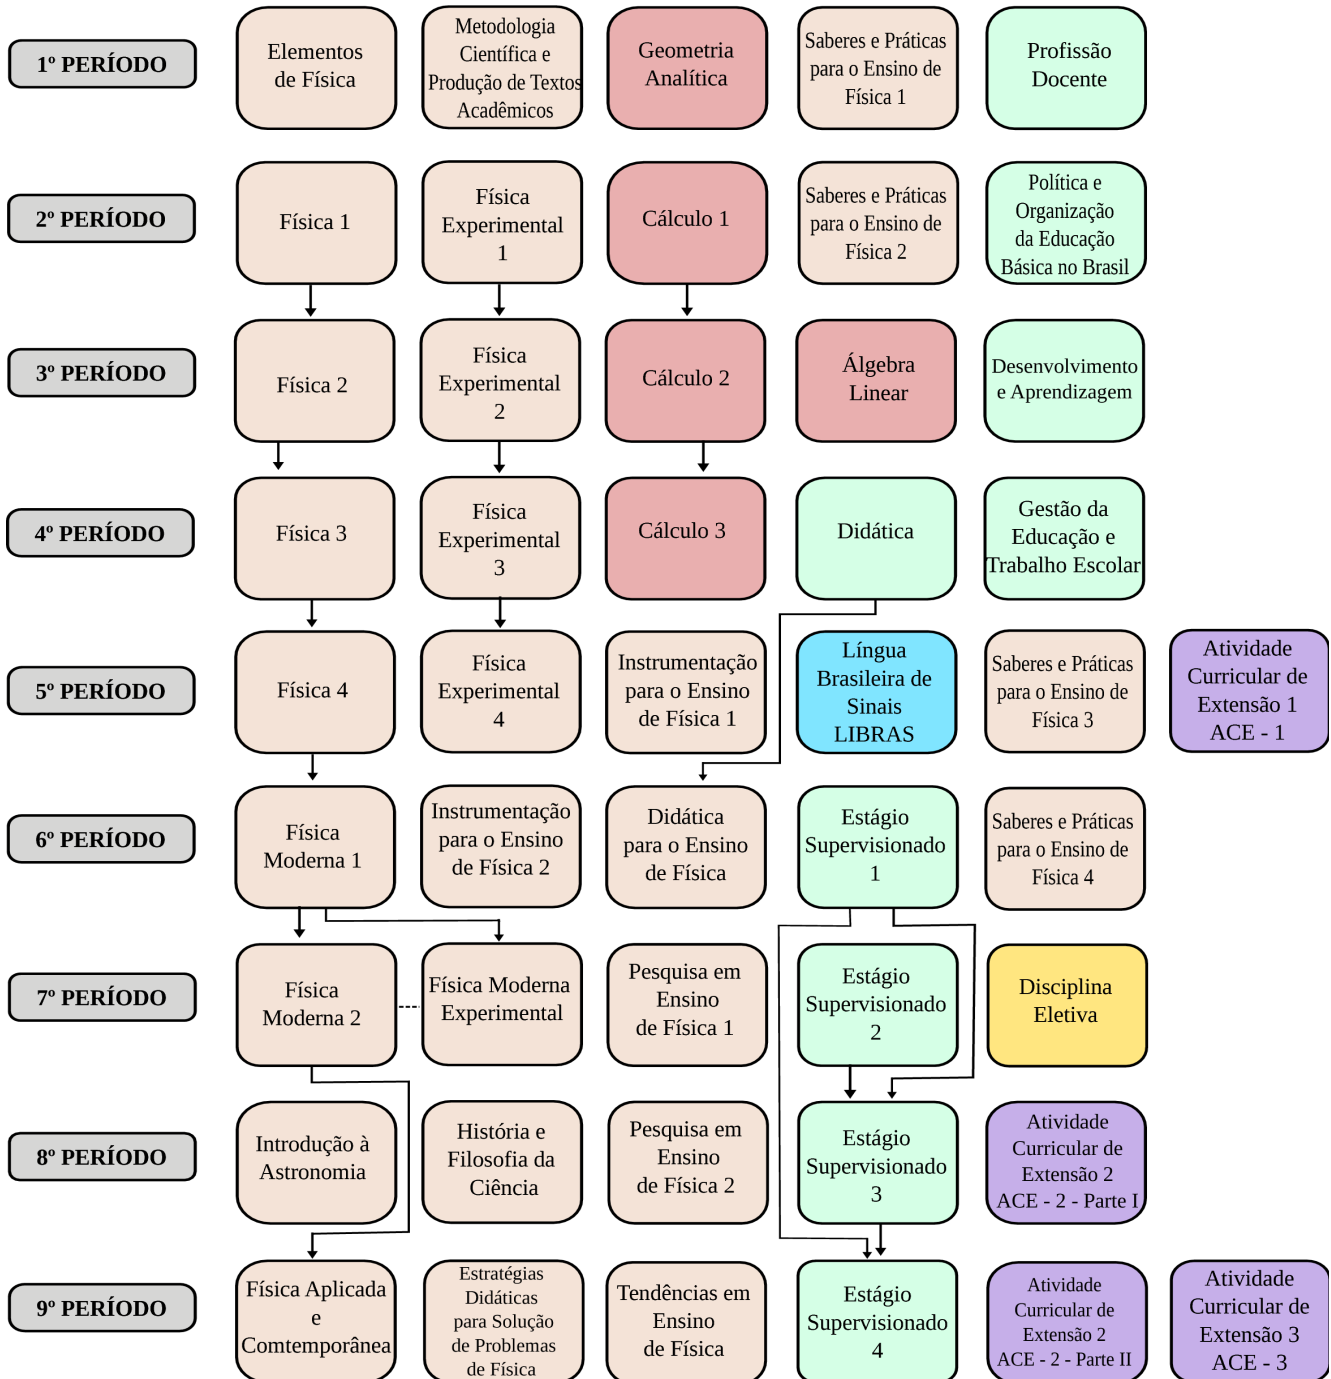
1º PERÍODO

Elementos de Física

Metodologia Científica e Produção de Textos Acadêmicos

Geometria Analítica

Saberes e Práticas para o Ensino de Física 1

Profissão Docente

2º PERÍODO

Física 1

Física Experimental 1

Cálculo 1

Saberes e Práticas para o Ensino de Física 2

Política e Organização da Educação Básica no Brasil

3º PERÍODO

Física 2

Física Experimental 2

Cálculo 2

Álgebra Linear

Desenvolvimento e Aprendizagem

4º PERÍODO

Física 3

Física Experimental 3

Cálculo 3

Didática

Gestão da Educação e Trabalho Escolar

5º PERÍODO

Física 4

Física Experimental 4

Instrumentação para o Ensino de Física 1

Língua Brasileira de Sinais LIBRAS

Saberes e Práticas para o Ensino de Física 3

Atividade Curricular de Extensão 1 ACE - 1

6º PERÍODO

Física Moderna 1

Instrumentação para o Ensino de Física 2

Didática para o Ensino de Física

Estágio Supervisionado 1

Saberes e Práticas para o Ensino de Física 4

7º PERÍODO

Física Moderna 2

Física Moderna Experimental

Pesquisa em Ensino de Física 1

Estágio Supervisionado 2

Disciplina Eletiva

8º PERÍODO

Introdução à Astronomia

História e Filosofia da Ciência

Pesquisa em Ensino de Física 2

Estágio Supervisionado 3

Atividade Curricular de Extensão 2 ACE - 2 - Parte I

9º PERÍODO

Física Aplicada e Comtemporânea

Estratégias Didáticas para Solução de Problemas de Física

Tendências em Ensino de Física

Estágio Supervisionado 4

Atividade Curricular de Extensão 2 ACE - 2 - Parte II

Atividade Curricular de Extensão 3 ACE - 3